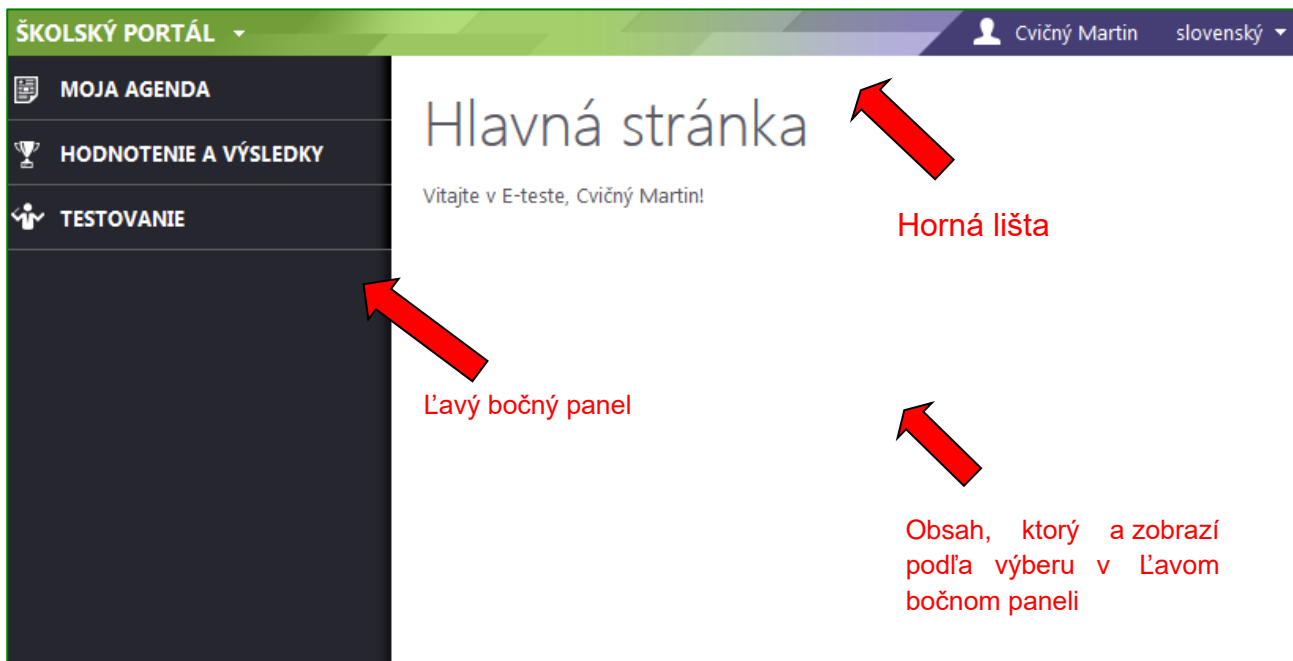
ŠKOLSKÝ PORTÁL

Cvičný Martin

slovenský

MOJA AGENDA

HODNOTENIE A VÝSLEDKY

TESTOVANIE

Hlavná stránka

Vitajte v E-teste, Cvičný Martin!

Horná lišta

Ľavý bočný panel

Obsah, ktorý a zobrazí podľa výberu v Ľavom bočnom paneli